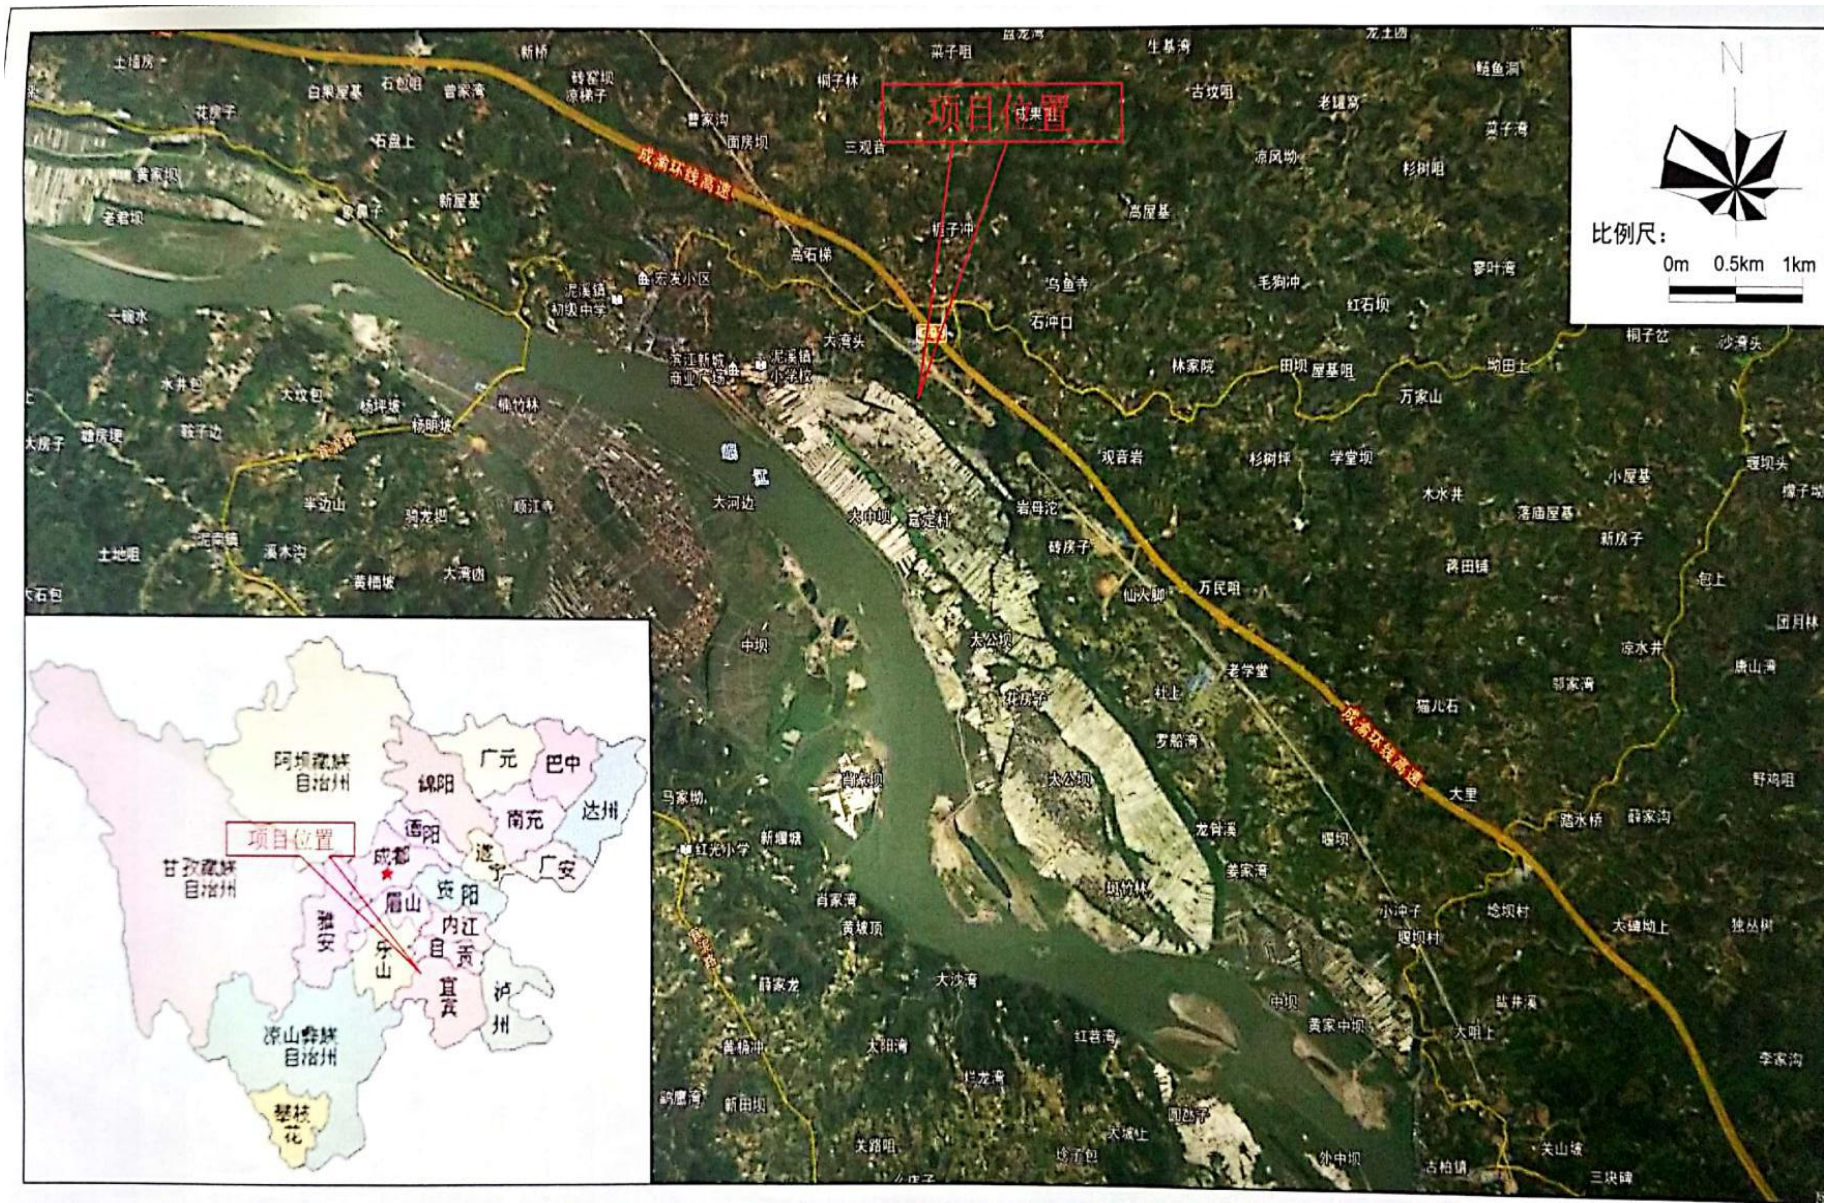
项目位置

N

比例尺：
0m 0.5km 1km

土墙房
新桥
白果屋基
石包咀
曹家湾
砖窑坝
凉桶子
桐子林
菜子咀
生基湾
龙王阁
鲢鱼洞
古坟咀
老罐窝
菜子湾
花房子
石盘上
曹家沟
面房坝
三观音
凉风坳
杉树咀
黄家坝
成渝环线高速
新屋基
高屋基
老君坝
家房子
柑子冲
高石梯
乌鱼寺
毛狗冲
寥叶湾
宏发小区
泥溪镇
初级中学
红石坝
石冲口
滨江新城
商业广场
泥溪镇
小学校
大湾头
桐子岔
沙湾头
林家院
田坝
屋基咀
坳田上
万家山
水井包
大坟包
杨坪坡
杨明坡
楠竹林
大房子
雄房埂
鞍子边
观音岩
杉树坪
学堂坝
堰坝头
小屋基
木水井
落庙屋基
半边山
骑龙坝
顺江寺
大河边
大中坝
嘉定村
岩母沱
新房子
砖房子
黄田镇
泥南镇
溪木沟
土地咀
黄桷坡
大湾沟
仙人脚
万民咀
包上
大石包
团月林
中坝
太公坝
凉水井
老学堂
唐山湾
花房子
杜上
邬家湾
猫儿石
罗船湾
阿坝藏族自治州
广元
巴中
绵阳
达州
德阳
南充
项目位置
成都
遂宁
广安
甘孜藏族自治州
资阳
眉山
雅安
内江
乐山
自贡
宜宾
泸州
凉山彝族自治州
攀枝花
肖家坝
太公坝
野鸡咀
大里
马家坳
红光小学
新螺城
龙骨溪
堰坝
踏水桥
薛家沟
姜家湾
楠竹林
肖家湾
黄坡顶
小冲子
堰坝村
岔坝村
大塘坳上
独丛树
大沙湾
薛家龙
中坝
盐井溪
黄家中坝
大咀上
红岩湾
黄桷冲
太阳湾
韵鹰湾
新田坝
李家沟
滑龙湾
圆包子
关路咀
大坡上
关山坡
外中坝
古柏镇
三块碑
珍子包